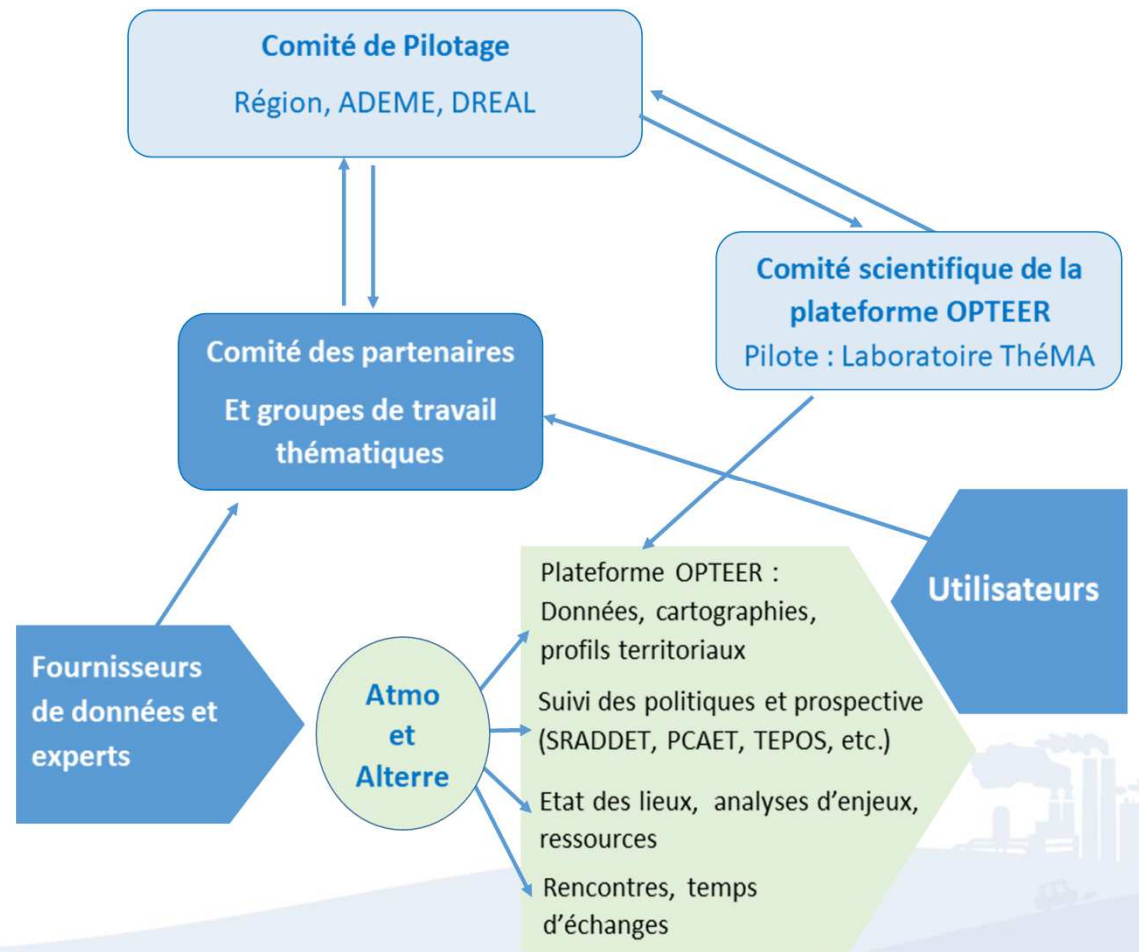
Comité de Pilotage
Région, ADEME, DREAL

Comité scientifique de la plateforme OPTEER
Pilote : Laboratoire ThéMA

Comité des partenaires
Et groupes de travail thématiques

Utilisateurs

Fournisseurs de données et experts

Atmo et Alterre

Plateforme OPTEER : Données, cartographies, profils territoriaux

Suivi des politiques et prospective (SRADDET, PCAET, TEPOS, etc.)

Etat des lieux, analyses d'enjeux, ressources

Rencontres, temps d'échanges